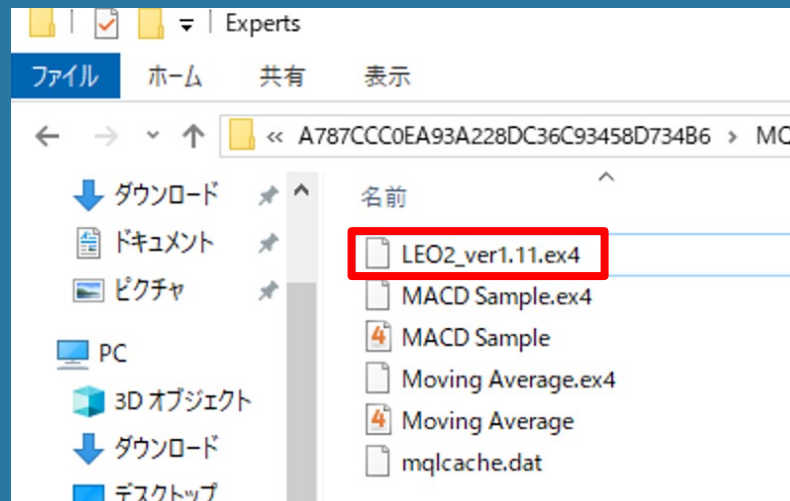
Experts

ファイル　ホーム　共有　表示

« A787CCC0EA93A228DC36C93458D734B6 › MQ

ダウンロード
ドキュメント
ピクチャ
PC
3D オブジェクト
ダウンロード
デスクトップ

名前
LEO2_ver1.11.ex4
MACD Sample.ex4
MACD Sample
Moving Average.ex4
Moving Average
mqlcache.dat